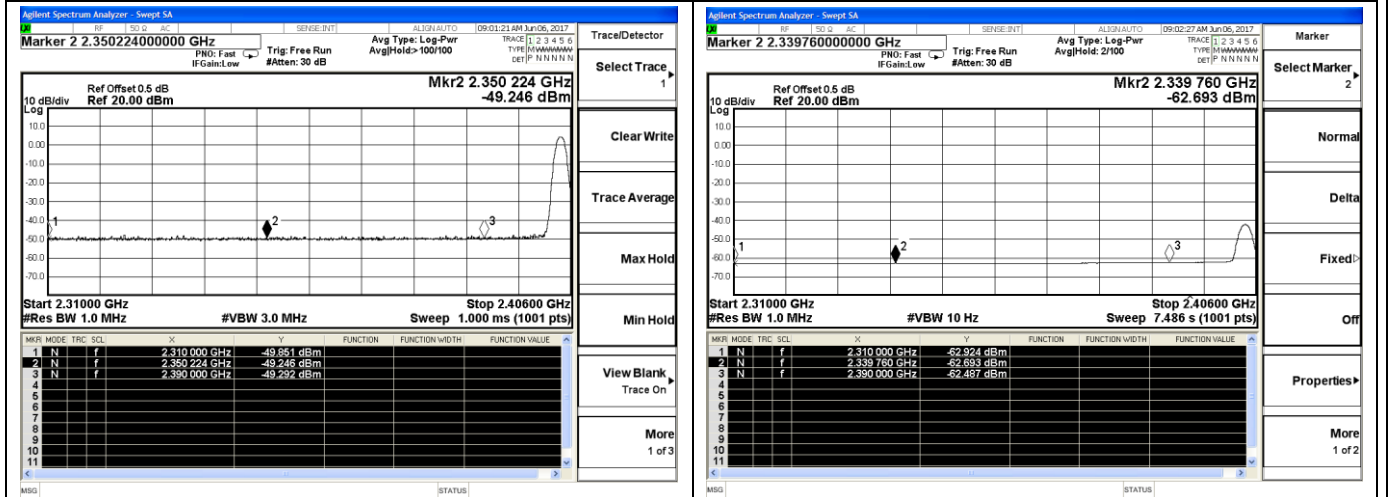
Agilent Spectrum Analyzer - Swept SA

RF 50 Ω AC SENSE:INT ALIGN AUTO 09:01:21 AM Jun 06, 2017

Marker 2 2.350224000000 GHz

PNO: Fast IFGain:Low Trig: Free Run #Atten: 30 dB Avg Type: Log-Pwr Avg|Hold:> 100/100

TRACE 1 2 3 4 5 6 TYPE MWWWWW DET P N N N N N

Ref Offset 0.5 dB
10 dB/div Ref 20.00 dBm
Log

Mkr2 2.350 224 GHz
-49.246 dBm

10.0
0.00
-10.0
-20.0
-30.0
-40.0
-50.0
-60.0
-70.0

1 2 3

Start 2.31000 GHz
#Res BW 1.0 MHz
#VBW 3.0 MHz
Stop 2.40600 GHz
Sweep 1.000 ms (1001 pts)

| MKR | MODE | TRC | SCL | X | Y | FUNCTION | FUNCTION WIDTH | FUNCTION VALUE |
|---|---|---|---|---|---|---|---|---|
| 1 | N | | f | 2.310 000 GHz | -49.851 dBm | | | |
| 2 | N | | f | 2.350 224 GHz | -49.246 dBm | | | |
| 3 | N | | f | 2.390 000 GHz | -49.292 dBm | | | |
| 4 | | | | | | | | |
| 5 | | | | | | | | |
| 6 | | | | | | | | |
| 7 | | | | | | | | |
| 8 | | | | | | | | |
| 9 | | | | | | | | |
| 10 | | | | | | | | |
| 11 | | | | | | | | |

MSG STATUS

Trace/Detector
Select Trace 1
Clear Write
Trace Average
Max Hold
Min Hold
View Blank Trace On
More 1 of 3

Agilent Spectrum Analyzer - Swept SA

RF 50 Ω AC SENSE:INT ALIGN AUTO 09:02:27 AM Jun 06, 2017

Marker 2 2.339760000000 GHz

PNO: Fast IFGain:Low Trig: Free Run #Atten: 30 dB Avg Type: Log-Pwr Avg|Hold: 2/100

TRACE 1 2 3 4 5 6 TYPE MWWWWW DET P N N N N N

Ref Offset 0.5 dB
10 dB/div Ref 20.00 dBm
Log

Mkr2 2.339 760 GHz
-62.693 dBm

10.0
0.00
-10.0
-20.0
-30.0
-40.0
-50.0
-60.0
-70.0

1 2 3

Start 2.31000 GHz
#Res BW 1.0 MHz
#VBW 10 Hz
Stop 2.40600 GHz
Sweep 7.486 s (1001 pts)

| MKR | MODE | TRC | SCL | X | Y | FUNCTION | FUNCTION WIDTH | FUNCTION VALUE |
|---|---|---|---|---|---|---|---|---|
| 1 | N | | f | 2.310 000 GHz | -62.924 dBm | | | |
| 2 | N | | f | 2.339 760 GHz | -62.693 dBm | | | |
| 3 | N | | f | 2.390 000 GHz | -62.487 dBm | | | |
| 4 | | | | | | | | |
| 5 | | | | | | | | |
| 6 | | | | | | | | |
| 7 | | | | | | | | |
| 8 | | | | | | | | |
| 9 | | | | | | | | |
| 10 | | | | | | | | |
| 11 | | | | | | | | |

MSG STATUS

Marker
Select Marker 2
Normal
Delta
Fixed
Off
Properties
More 1 of 2